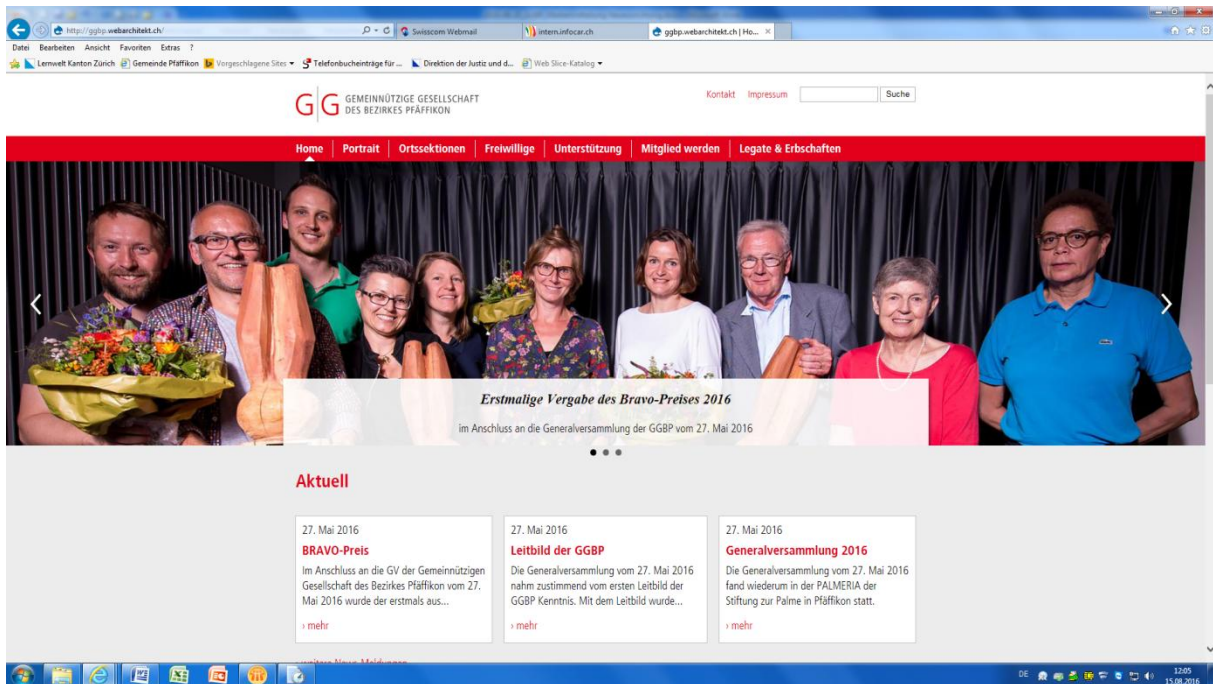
http://ggbp.webarchitekt.ch/ | Swisscom Webmail | intern.infocar.ch | ggbp.webarchitekt.ch | Ho... ×

Datei Bearbeiten Ansicht Favoriten Extras ?

Lernwelt Kanton Zürich | Gemeinde Pfäffikon | Vorgeschlagene Sites ▾ | Telefonbucheinträge für ... | Direktion der Justiz und d... | Web Slice-Katalog ▾

GG GEMEINNÜTZIGE GESELLSCHAFT DES BEZIRKES PFÄFFIKON

Kontakt Impressum Suche

Home | Portrait | Ortssektionen | Freiwillige | Unterstützung | Mitglied werden | Legate & Erbschaften

Erstmalige Vergabe des Bravo-Preises 2016

im Anschluss an die Generalversammlung der GGBP vom 27. Mai 2016

Aktuell

27. Mai 2016
BRAVO-Preis
Im Anschluss an die GV der Gemeinnützigen Gesellschaft des Bezirkes Pfäffikon vom 27. Mai 2016 wurde der erstmals aus...
› mehr

27. Mai 2016
Leitbild der GGBP
Die Generalversammlung vom 27. Mai 2016 nahm zustimmend vom ersten Leitbild der GGBP Kenntnis. Mit dem Leitbild wurde...
› mehr

27. Mai 2016
Generalversammlung 2016
Die Generalversammlung vom 27. Mai 2016 fand wiederum in der PALMERIA der Stiftung zur Palme in Pfäffikon statt.
› mehr

DE 12:05 15.08.2016